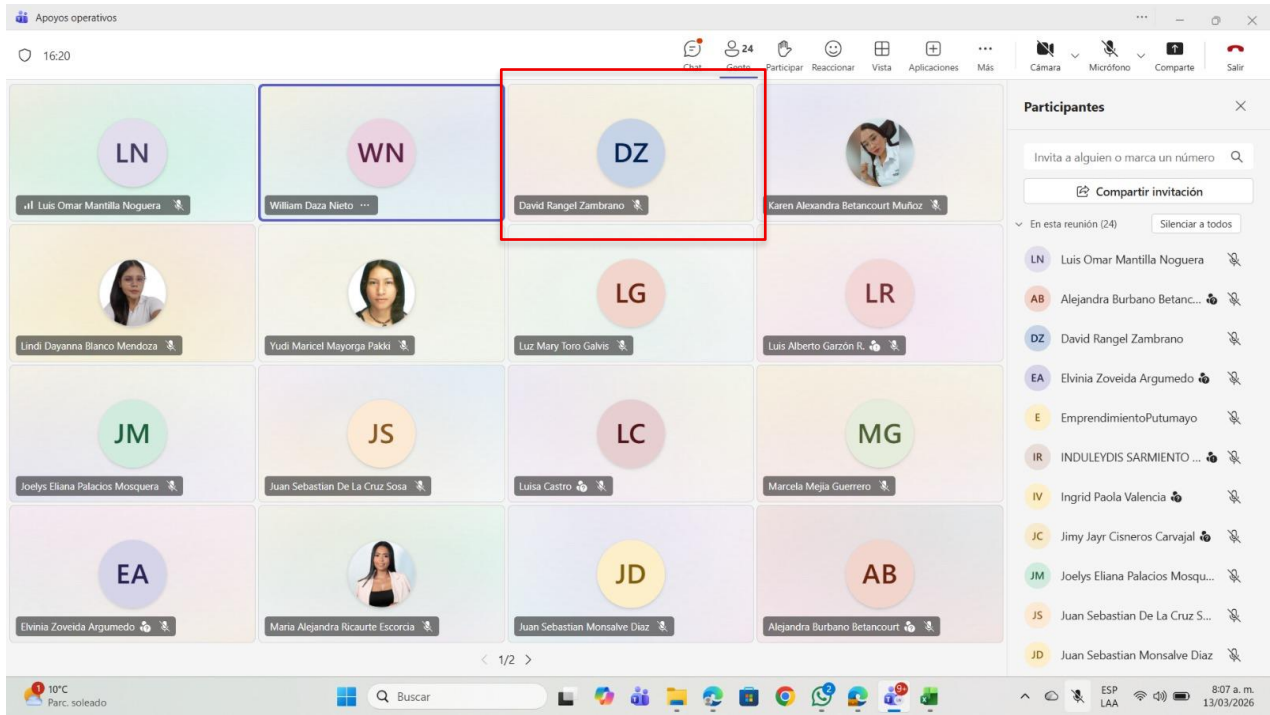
Apoyos operativos

16:20

Chat
24
Gente
Participar
Reaccionar
Vista
Aplicaciones
Más
Cámara
Micrófono
Comparte
Salir

LN
Luis Omar Mantilla Noguera

WN
William Daza Nieto ···

DZ
David Rangel Zambrano

Karen Alexandra Betancourt Muñoz

Lindi Dayanna Blanco Mendoza

Yudi Maricel Mayorga Pakki

LG
Luz Mary Toro Galvis

LR
Luis Alberto Garzón R.

JM
Joelys Eliana Palacios Mosquera

JS
Juan Sebastian De La Cruz Sosa

LC
Luisa Castro

MG
Marcela Mejia Guerrero

EA
Elvinia Zoveida Argumedo

Maria Alejandra Ricaurte Escorcia

JD
Juan Sebastian Monsalve Diaz

AB
Alejandra Burbano Betancourt

1/2

Participantes

Invita a alguien o marca un número

Compartir invitación

En esta reunión (24)
Silenciar a todos

LN Luis Omar Mantilla Noguera
AB Alejandra Burbano Betanc...
DZ David Rangel Zambrano
EA Elvinia Zoveida Argumedo
E EmprendimientoPutumayo
IR INDULEYDIS SARMIENTO ...
IV Ingrid Paola Valencia
JC Jimy Jayr Cisneros Carvajal
JM Joelys Eliana Palacios Mosqu...
JS Juan Sebastian De La Cruz S...
JD Juan Sebastian Monsalve Diaz

10°C
Parc. soleado
Buscar
ESP
LAA
8:07 a. m.
13/03/2026